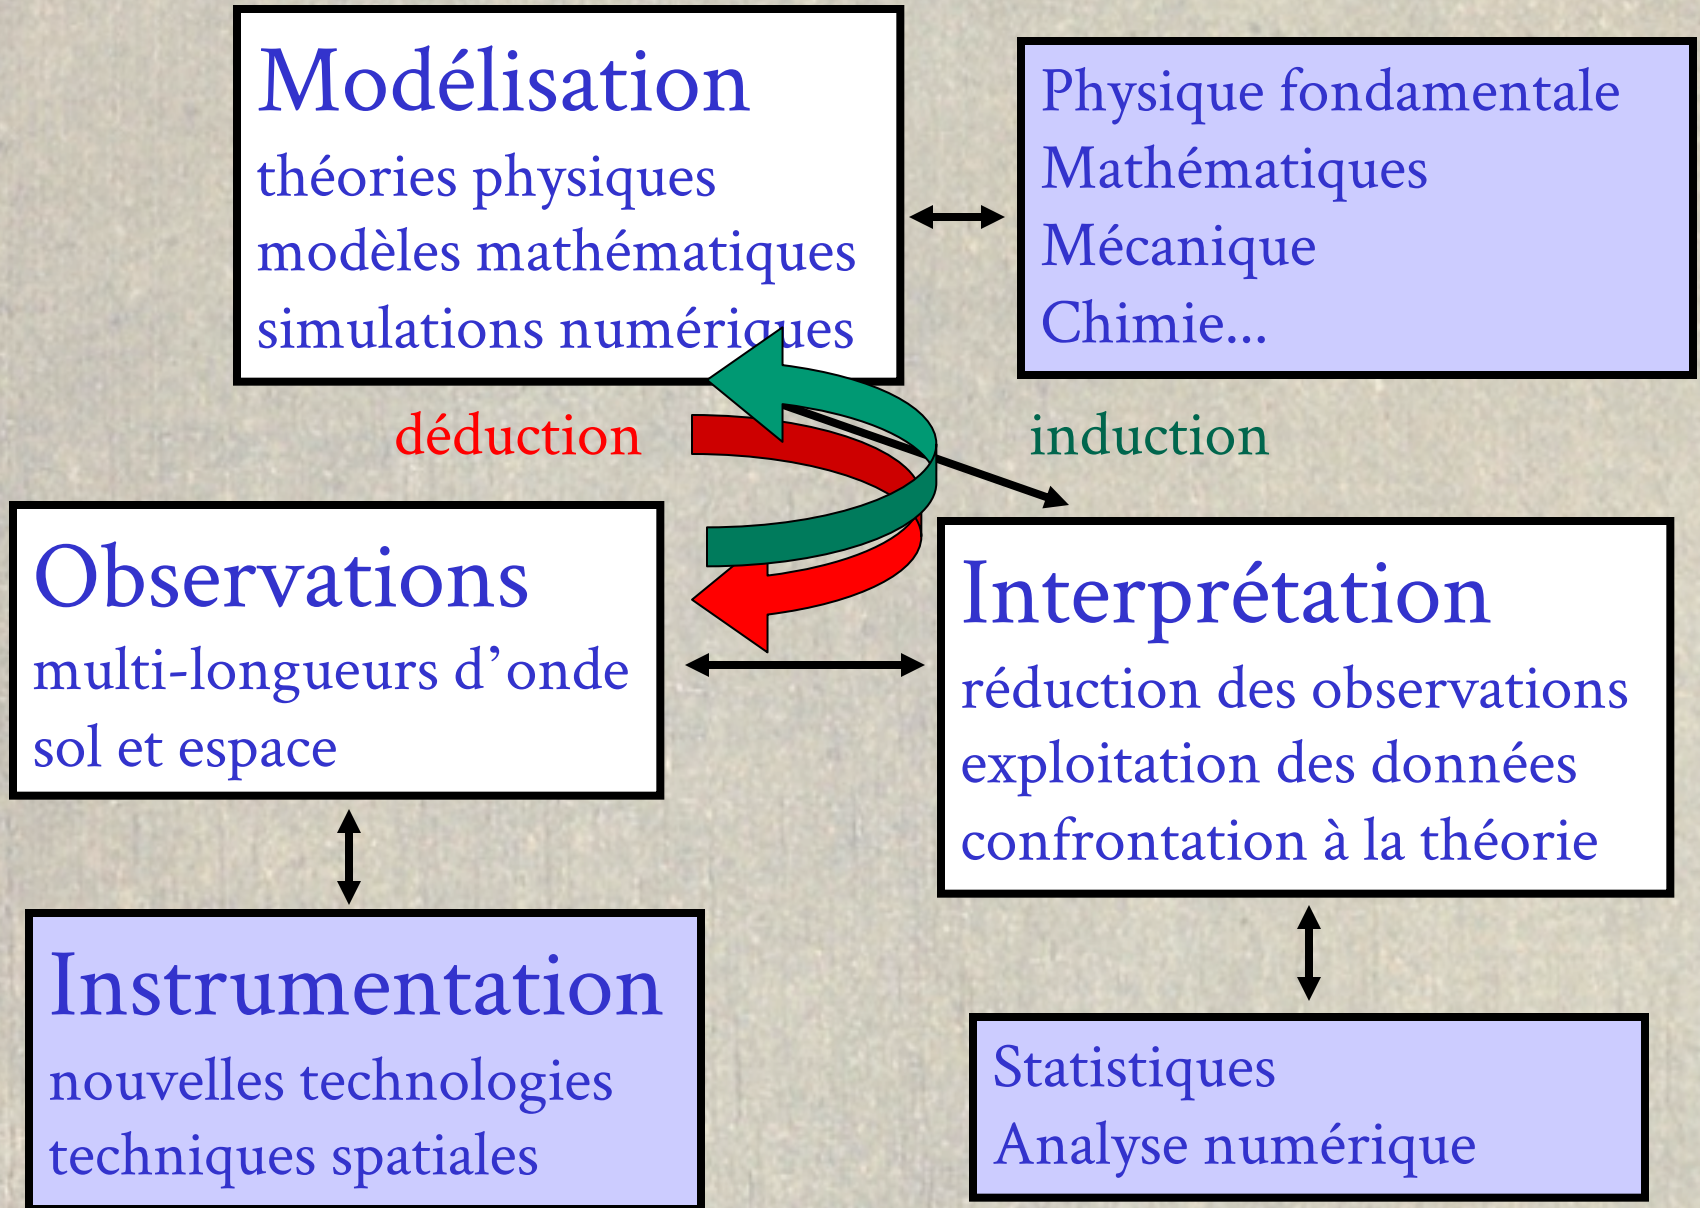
Modélisation
théories physiques
modèles mathématiques
simulations numériques

Physique fondamentale
Mathématiques
Mécanique
Chimie...

déduction

induction

Observations
multi-longueurs d'onde
sol et espace

Interprétation
réduction des observations
exploitation des données
confrontation à la théorie

Instrumentation
nouvelles technologies
techniques spatiales

Statistiques
Analyse numérique